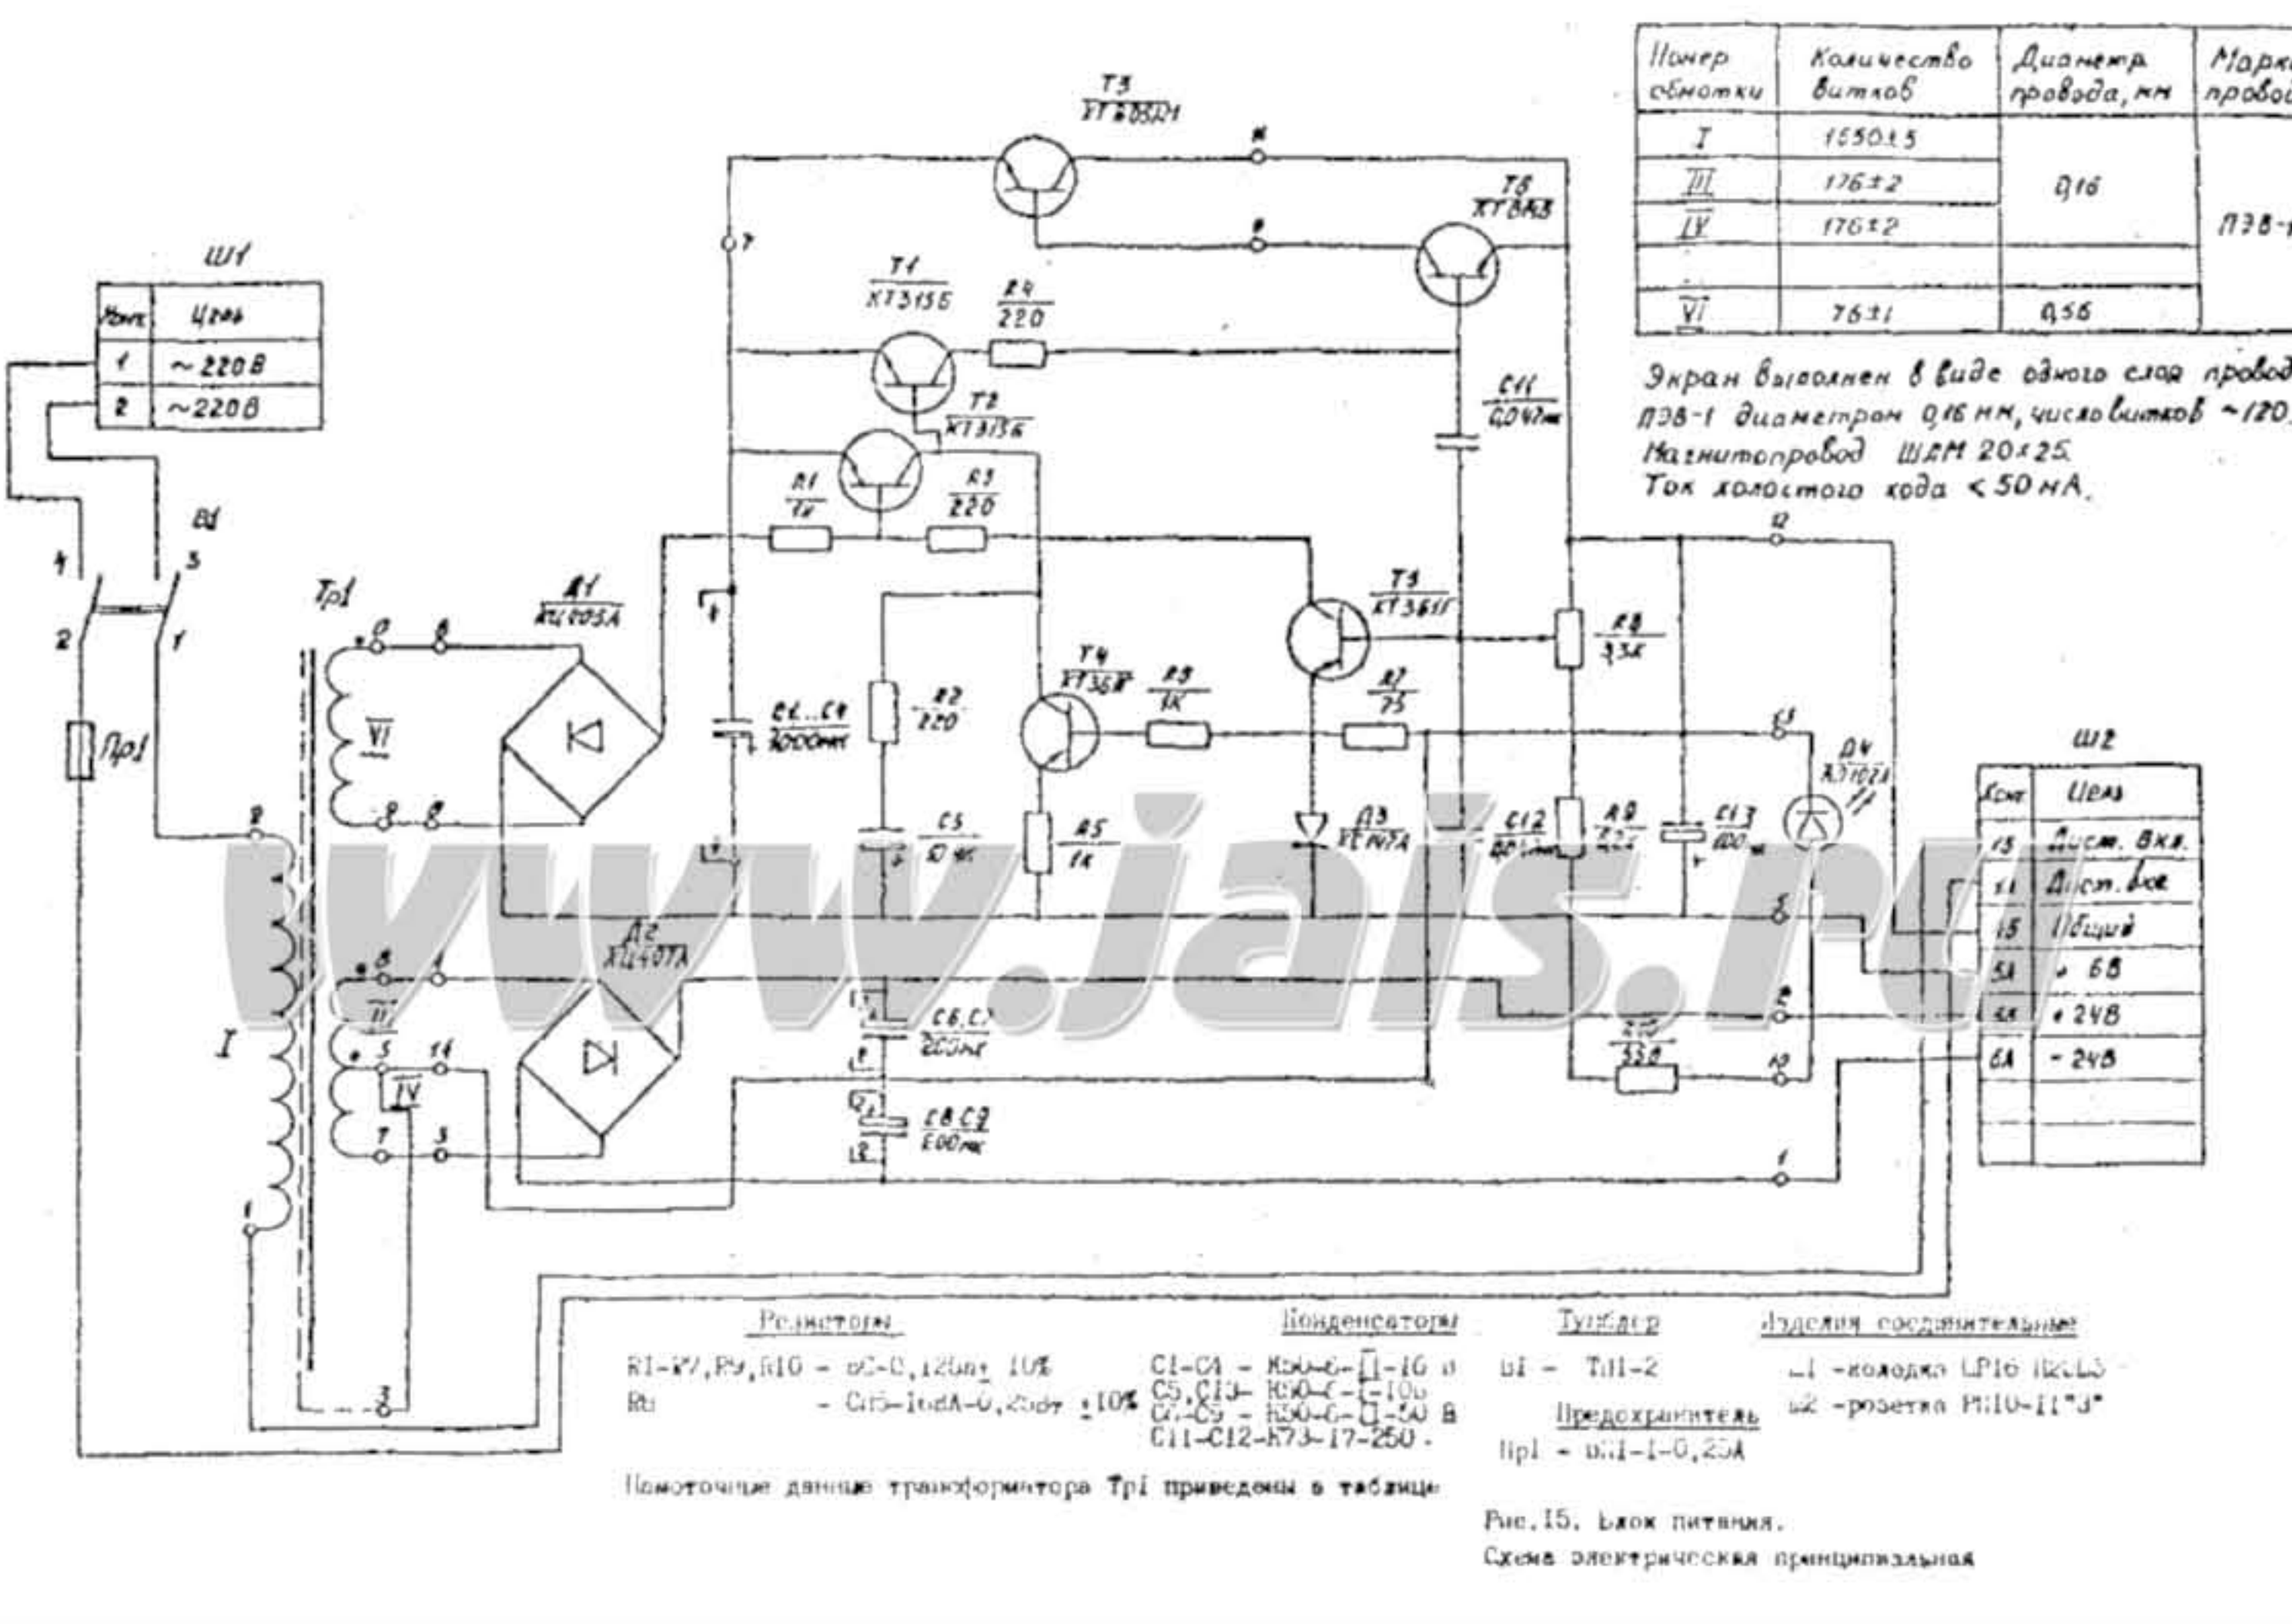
| Номер обмотки | Количество витков | Диаметр провода, мм | Марка провод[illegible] |
|---|---|---|---|
| I | 1550±5 | 0,16 | ПЭВ-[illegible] |
| III | 176±2 | | |
| IV | 176±2 | | |
| | | | |
| VI | 76±1 | 0,56 | |

Экран выполнен в виде одного слоя провод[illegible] ПЭВ-1 диаметром 0,16 мм, число витков ~120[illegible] Магнитопровод ШЛМ 20×25. Ток холостого хода < 50 мА.

Ш1

| Конт | Цепь |
|---|---|
| 1 | ~220В |
| 2 | ~220В |

Ш2

| Конт | Цепь |
|---|---|
| 13 | Дист. вкл. |
| 11 | Дист. вкл |
| 15 | Общий |
| 5А | + 6В |
| 4А | + 24В |
| 6А | - 24В |
| | |
| | |

Т3 КТ808АМ
Т6 КТ8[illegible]
Т1 КТ315Б
Т2 КТ315Б
R4 220
R1 1К
R3 220
С11 0,047мк
В1
Тр1
Д1 КЦ405А
Т5 КТ361Г
R8 3,3К
Т4 КТ361Г
R6 1К
R7 75
R2 220
С1...С4 2000мк
С5 10мк
R5 1К
Д3 КС147А
С12 0,01мк
R9 22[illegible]
С13 100мк
Д4 АЛ102А
Пр1
Д2 КЦ407А
С6,С7 200мк
С8,С9 100мк
R10 330
VI
I
III
IV

Резисторы
R1-R7,R9,R10 - ВС-0,125а ±10%
R8 - СП5-16ВА-0,25Вт ±10%

Конденсаторы
С1-С4 - К50-6-II-16 В
С5,С13- К50-6-I-10В
С6-С9 - К50-6-II-50 В
С11-С12-К73-17-250.

Тумблер
В1 - ТП1-2

Предохранитель
Пр1 - ВП1-1-0,25А

Изделия соединительные
Ш1 -колодка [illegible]
Ш2 -розетка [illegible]

Намоточные данные трансформатора Тр1 приведены в таблице

Рис.15. Блок питания.
Схема электрическая принципиальная

www.jais.ru